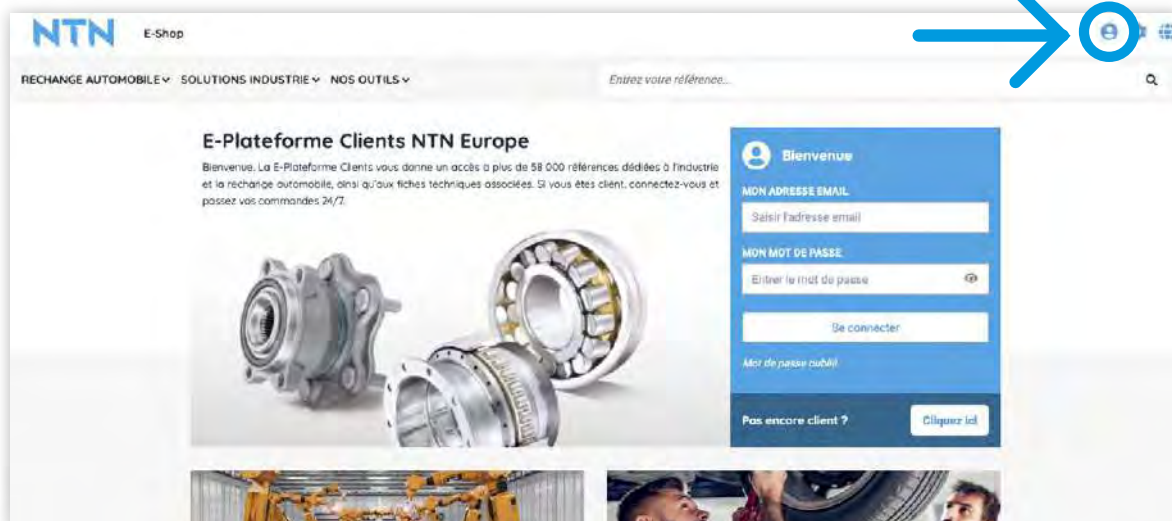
NTN E-Shop

RECHANGE AUTOMOBILE SOLUTIONS INDUSTRIE NOS OUTILS

Entrez votre référence...

E-Plateforme Clients NTN Europe

Bienvenue. La E-Plateforme Clients vous donne un accès à plus de 58 000 références dédiées à l'industrie et la rechange automobile, ainsi qu'aux fiches techniques associées. Si vous êtes client, connectez-vous et passez vos commandes 24/7.

Bienvenue

MON ADRESSE EMAIL

Saisir l'adresse email

MON MOT DE PASSE

Entrer le mot de passe

Se connecter

Mot de passe oublié

Pas encore client ?

Cliquez ici